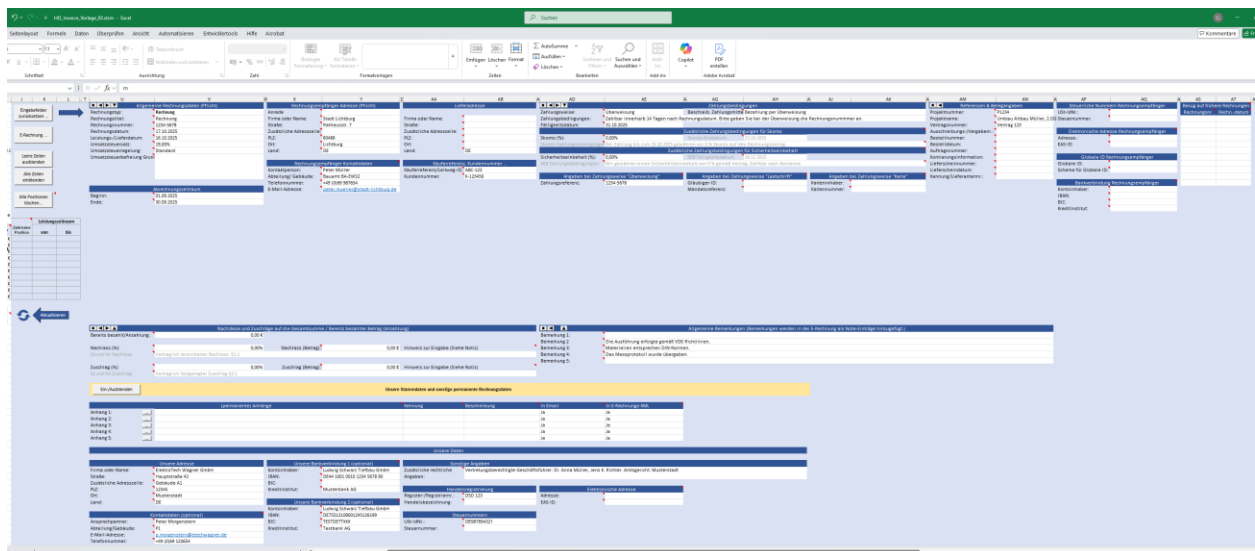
HE_Invoice_Vorlage_XExlsm • Excel

Suchen

Seitenlayout Formeln Daten Überprüfen Ansicht Automatisieren Entwicklertools Hilfe Acrobat

Kommentare

Schriftart Ausrichtung Zahl Formatvorlagen Zellen Bearbeiten Add-ins Adobe Acrobat

Textumbruch
Verbinden und zentrieren
Bedingte Formatierung
Als Tabelle formatieren
Zellenformatvorlagen
Einfügen Löschen Format
AutoSumme
Ausfüllen
Löschen
Sortieren und Filtern
Suchen und Auswählen
Add-ins
Copilot
PDF erstellen

$f_x$ m

Eingabefelder zurücksetzen
E-Rechnung...
Leere Zeilen ausblenden
Alle Zeilen einblenden
Alle Positionen löschen...
Aktualisieren

Allgemeine Rechnungsdaten (Pflicht)
Rechnungstyp: Rechnung
Rechnungsart: Rechnung
Rechnungsnummer: 1234-5678
Rechnungsdatum: 17.10.2025
Leistungs-/Lieferdatum: 16.10.2025
Umsatzsteuersatz: 19,00%
Umsatzsteuerregelung: Standard
Umsatzsteuerbefreiung Grund:

Abrechnungszeitraum
Beginn: 01.09.2025
Ende: 30.09.2025

Rechnungsempfänger Adresse (Pflicht)
Anrede
Firma oder Name: Stadt Lichtburg
Straße: Rathausstr. 7
Zusätzliche Adresszeile:
PLZ: 60488
Ort: Lichtburg
Land: DE

Rechnungsempfänger Kontaktdaten
Kontaktperson: Peter Müller
Abteilung/ Gebäude: Bauamt EA-03652
Telefonnummer: +49 (0)69 987654
E-Mail-Adresse: peter.mueller@stadt-lichtburg.de

Lieferadresse
Firma oder Name:
Straße:
Zusätzliche Adresszeile:
PLZ:
Ort:
Land: DE

Käuferreferenz, Kundennummer
Käuferreferenz/Leitweg-ID: ABC-123
Kundennummer: K-123456

Zahlungsbedingungen
Zahlungsweise: Überweisung
Zahlungsbedingungen: Zahlbar innerhalb 14 Tagen nach Rechnungsdatum. Bitte geben Sie bei der Überweisung die Rechnungsnummer an.
Fälligkeitsdatum: 31.10.2025
Beschreib. Zahlungsziel: Bezahlung per Überweisung

Zusätzliche Zahlungsbedingungen für Skonto
Skonto (%): 0,00%

Zusätzliche Zahlungsbedingungen für Sicherheitseinbehalt
Sicherheitseinbehalt (%): 0,00%

Angaben bei Zahlungsweise "Überweisung"
Zahlungsreferenz: 1234-5678

Angaben bei Zahlungsweise "Lastschrift"
Gläubiger-ID:
Mandatsreferenz:

Angaben bei Zahlungsweise "Karte"
Karteninhaber:
Kartennummer:

Referenzen & Belegangaben
Projektnummer: P1234
Projektname: Umbau Altbau Müller, 2.OG
Vertragsnummer: Vertrag 123
Ausschreibungs-/Vergabenr.:
Bestellnummer:
Bestelldatum:
Auftragsnummer:
Kontierungsinformation:
Lieferscheinnummer:
Lieferscheindatum:
Rechnung(Lieferantennr.):

Steuerliche Nummern Rechnungsempfänger
USt-IdNr.:
Steuernummer:

Elektronische Adresse Rechnungsempfänger
Adresse:
EAS-ID:

Globale ID Rechnungsempfänger
Globale ID:
Schema für Globale ID:

Bankverbindung Rechnungsempfänger
Kontoinhaber:
IBAN:
BIC:
Kreditinstitut:

Bezug auf frühere Rechnungen
Rechnungsnr.: Rechn.-datum

Nachlässe und Zuschläge auf die Gesamtsumme / Bereits bezahlter Betrag (Anzahlung)
Bereits bezahlt/Anzahlung: 0,00 €
Nachlass (%): 0,00% Nachlass (Betrag): 0,00 € Hinweis zur Eingabe (Siehe Notiz)
Zuschlag (%): 0,00% Zuschlag (Betrag): 0,00 € Hinweis zur Eingabe (Siehe Notiz)

Allgemeine Bemerkungen (Bemerkungen werden in der E-Rechnung als Note-Einträge hinzugefügt)
Bemerkung 1:
Bemerkung 2: Die Ausführung erfolgte gemäß VOB Richtlinien.
Bemerkung 3: Materialien entsprechen DIN-Normen.
Bemerkung 4: Das Massprotokoll wurde übergeben.
Bemerkung 5:

Ein-/Ausblenden
Unsere Stammdaten und sonstige permanente Rechnungsdaten

(permanente) Anhänge
Benennung
Beschreibung
In Email
In E-Rechnung/XML
Anhang 1: Ja Ja
Anhang 2: Ja Ja
Anhang 3: Ja Ja
Anhang 4: Ja Ja
Anhang 5: Ja Ja

Unsere Daten

Unsere Adresse
Firma oder Name: Elektrotech Wagner GmbH
Straße: Hauptstraße 42
Zusätzliche Adresszeile: Gebäude A1
PLZ: 10440
Ort: Musterstadt
Land: DE

Kontaktdaten (optional)
Ansprechpartner: Peter Morgenstern
Abteilung/Gebäude: P1
E-Mail-Adresse: p.morgenstern@elechwagner.de
Telefonnummer: +49 2068 123604

Unsere Bankverbindung 1 (optional)
Kontoinhaber: Ludwig Schwarz Tiefbau GmbH
IBAN: DE44 1001 0010 1234 5678 90
BIC:
Kreditinstitut: Musterbank AG

Unsere Bankverbindung 2 (optional)
Kontoinhaber: Ludwig Schwarz Tiefbau GmbH
IBAN: DE75512108001245126199
BIC: TESTDETTXXX
Kreditinstitut: Testbank AG

Sonstige Angaben
Zusätzliche rechtliche Angaben: Vertretungsberechtigte Geschäftsführer: Dr. Anna Müller, Jens K. Richter. Amtsgericht Musterstadt

Handelsregistereintrag
Register-/Registriernr.: DSD 123
Handelsbezeichnung:

Steuernummern
USt-IdNr.: DE987654321
Steuernummer:

Elektronische Adresse
Adresse:
EAS-ID: